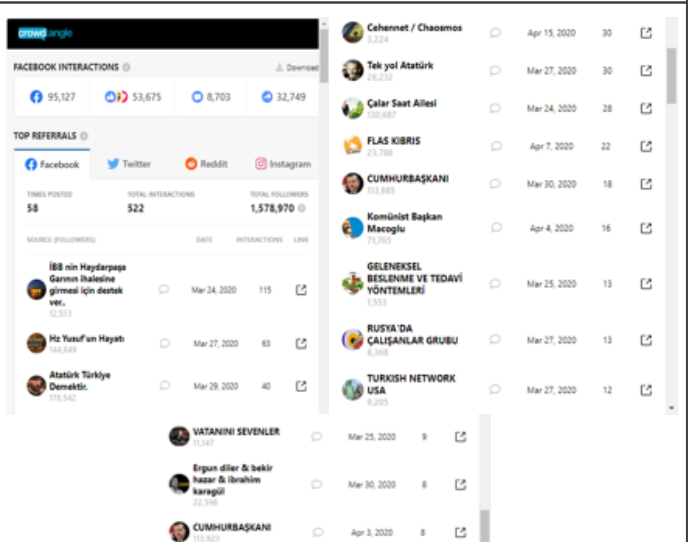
crowdtangle

FACEBOOK INTERACTIONS Download

95,127 53,675 8,703 32,749

TOP REFERRALS

Facebook Twitter Reddit Instagram

| TIMES POSTED | TOTAL INTERACTIONS | TOTAL FOLLOWERS |
|---|---|---|
| 58 | 522 | 1,578,970 |

| SOURCE (FOLLOWERS) | DATE | INTERACTIONS | LINK |
|---|---|---|---|
| İBB nin Haydarpaşa Garının ihalesine girmesi için destek ver.. 12,533 | Mar 24, 2020 | 115 | |
| Hz Yusuf'un Hayatı 144,849 | Mar 27, 2020 | 63 | |
| Atatürk Türkiye Demektir. 178,542 | Mar 29, 2020 | 40 | |
| Cehennet / Chaosmos 3,224 | Apr 15, 2020 | 30 | |
| Tek yol Atatürk 28,232 | Mar 27, 2020 | 30 | |
| Çalar Saat Ailesi 130,687 | Mar 24, 2020 | 28 | |
| FLAS KIBRIS 23,788 | Apr 7, 2020 | 22 | |
| CUMHURBAŞKANI 113,885 | Mar 30, 2020 | 18 | |
| Komünist Başkan Macoglu 71,765 | Apr 4, 2020 | 16 | |
| GELENEKSEL BESLENME VE TEDAVİ YÖNTEMLERİ 1,553 | Mar 25, 2020 | 13 | |
| RUSYA'DA ÇALIŞANLAR GRUBU 8,368 | Mar 27, 2020 | 13 | |
| TURKISH NETWORK USA 9,205 | Mar 27, 2020 | 12 | |
| VATANINI SEVENLER 11,147 | Mar 25, 2020 | 9 | |
| Ergun diler & bekir hazar & ibrahim karagül 22,598 | Mar 30, 2020 | 8 | |
| CUMHURBAŞKANI 113,923 | Apr 3, 2020 | 8 | |